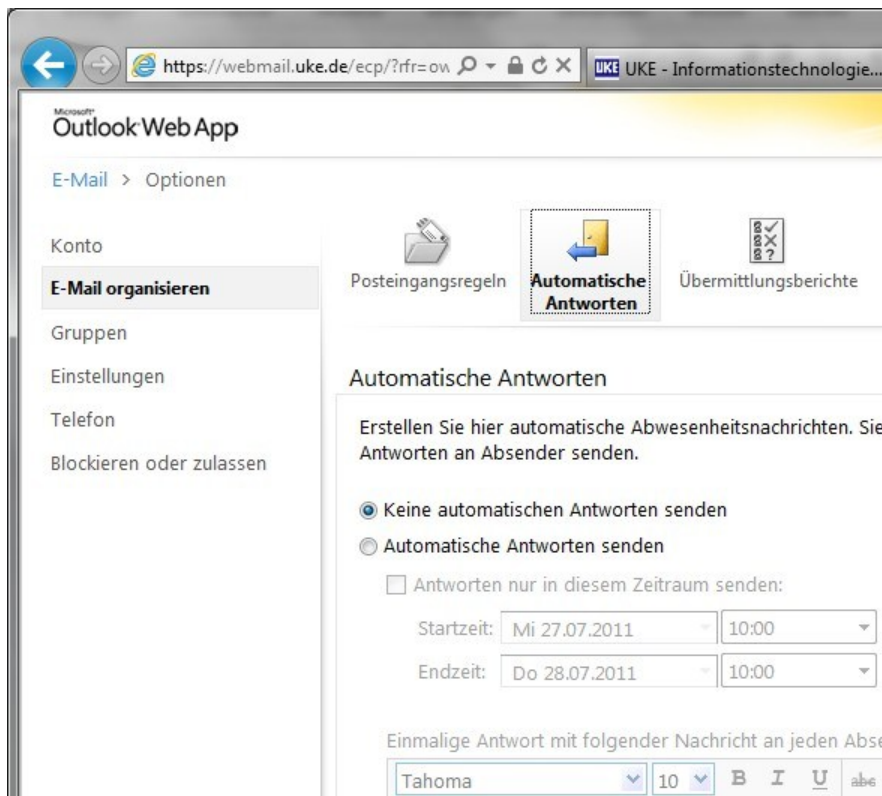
https://webmail.uke.de/ecp/?rfr=ow

UKE UKE - Informationstechnologie...

Microsoft Outlook Web App

E-Mail > Optionen

Konto

E-Mail organisieren

Gruppen

Einstellungen

Telefon

Blockieren oder zulassen

Posteingangsregeln

Automatische Antworten

Übermittlungsberichte

Automatische Antworten

Erstellen Sie hier automatische Abwesenheitsnachrichten. Sie
Antworten an Absender senden.

Keine automatischen Antworten senden

Automatische Antworten senden

Antworten nur in diesem Zeitraum senden:

Startzeit: Mi 27.07.2011 10:00

Endzeit: Do 28.07.2011 10:00

Einmalige Antwort mit folgender Nachricht an jeden Abse

Tahoma 10 B I U abc